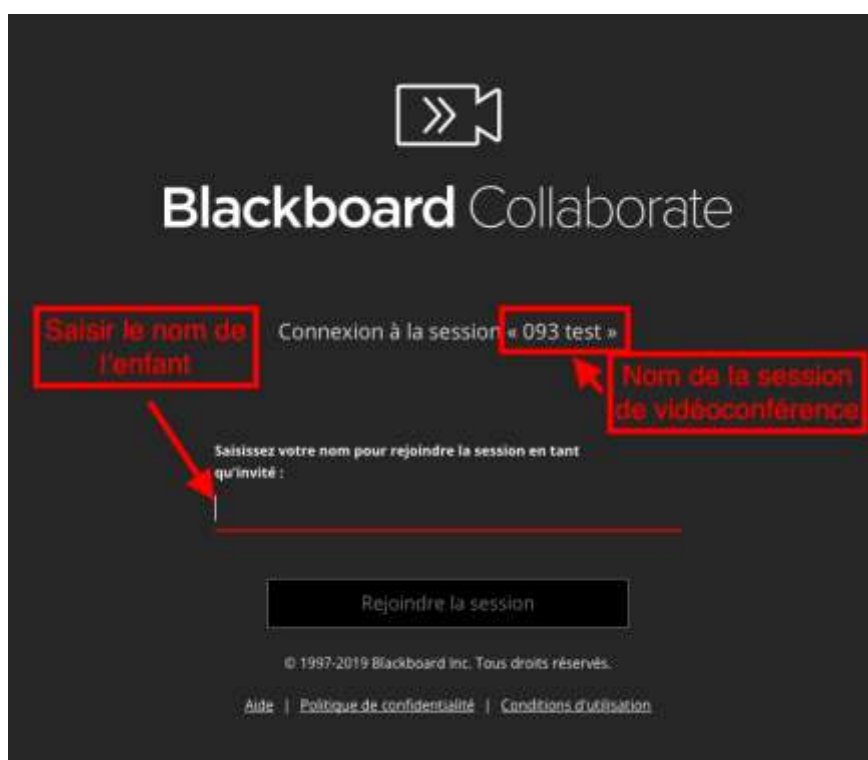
Blackboard Collaborate

Saisir le nom de l'enfant

Connexion à la session « 093 test »

Nom de la session de vidéoconférence

Saisissez votre nom pour rejoindre la session en tant qu'invité :

Rejoindre la session

© 1997-2019 Blackboard Inc. Tous droits réservés.

Aide | Politique de confidentialité | Conditions d'utilisation